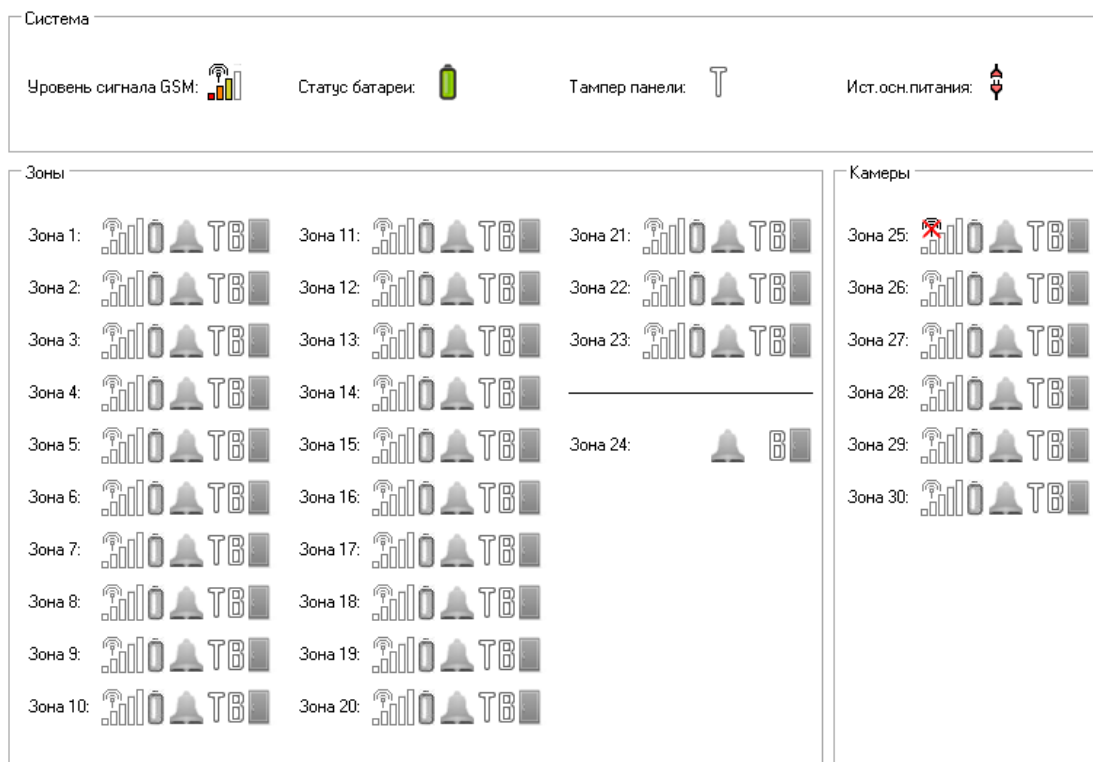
Система

Уровень сигнала GSM:

Статус батареи:

Тампер панели:

Ист.осн.питания:

Зоны

Зона 1: T B
Зона 2: T B
Зона 3: T B
Зона 4: T B
Зона 5: T B
Зона 6: T B
Зона 7: T B
Зона 8: T B
Зона 9: T B
Зона 10: T B

Зона 11: T B
Зона 12: T B
Зона 13: T B
Зона 14: T B
Зона 15: T B
Зона 16: T B
Зона 17: T B
Зона 18: T B
Зона 19: T B
Зона 20: T B

Зона 21: T B
Зона 22: T B
Зона 23: T B

Зона 24: B

Камеры

Зона 25: T B
Зона 26: T B
Зона 27: T B
Зона 28: T B
Зона 29: T B
Зона 30: T B